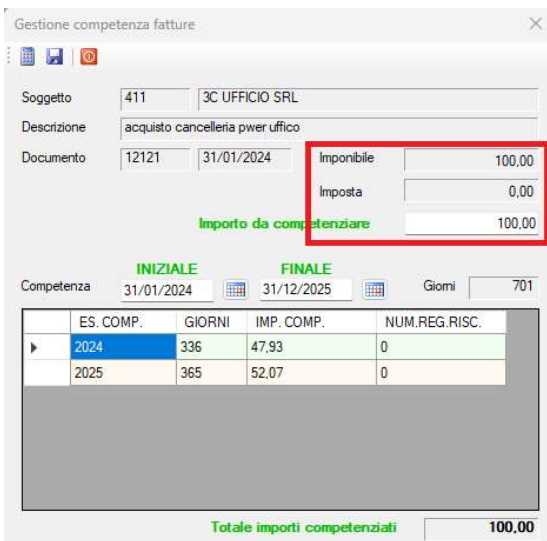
Gestione competenza fatture

Soggetto 411 3C UFFICIO SRL

Descrizione acquisto cancelleria pwer ufficio

Documento 12121 31/01/2024

Imponibile 100,00

Imposta 0,00

Importo da competenziare 100,00

INIZIALE FINALE

Competenza 31/01/2024 31/12/2025 Giorni 701

| | ES. COMP. | GIORNI | IMP. COMP. | NUM.REG.RISC. |
|---|---|---|---|---|
| ▸ | 2024 | 336 | 47,93 | 0 |
| | 2025 | 365 | 52,07 | 0 |

Totale importi competenziati 100,00